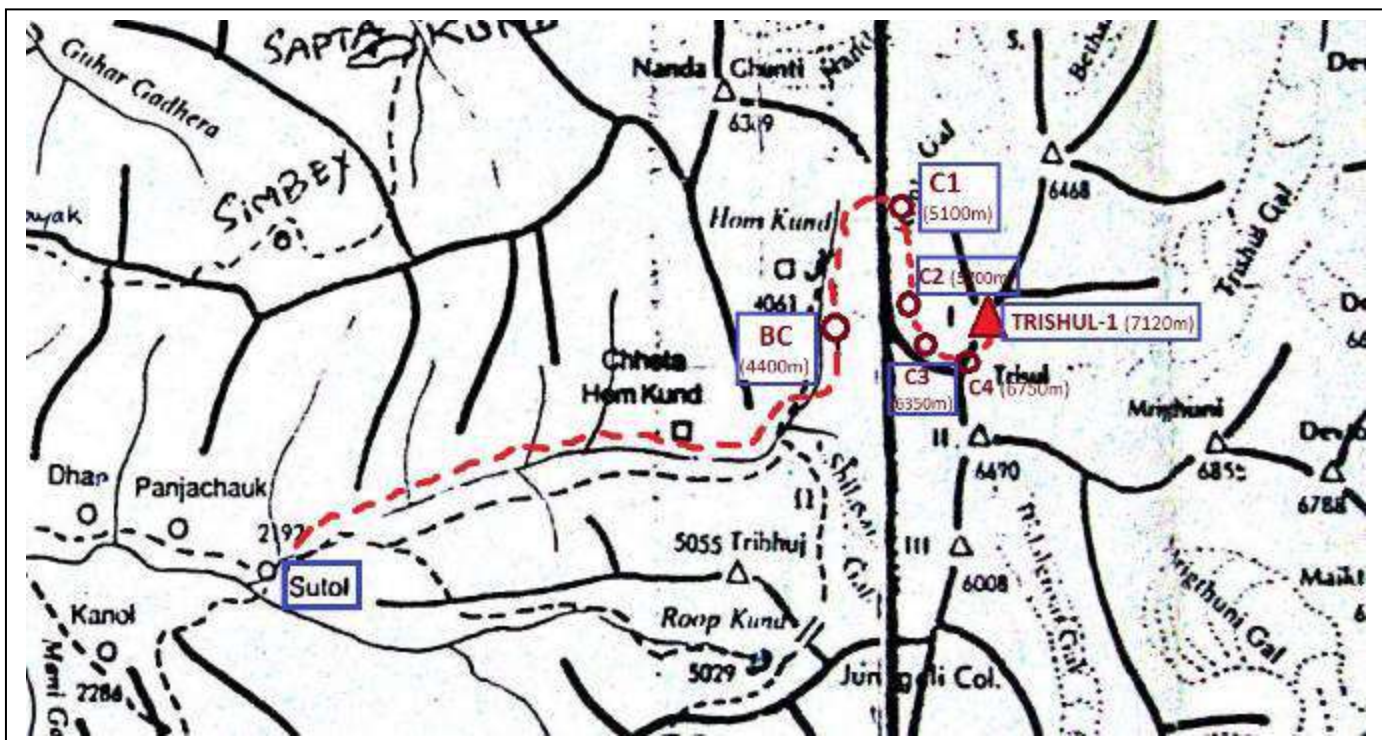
SAPTA KUND
Guhar Gadhera
Nanda Ghunti
6309
S.
Beth
Dev
Gal
C1
(5100m)
6468
SIMBEY
Hom Kund
C2 (5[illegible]00m)
Trishul Gal
4061
BC
(4400m)
TRISHUL-1 (7120m)
De
Chheta Hom Kund
C3
(6350m)
C4 (6750m)
Trisul
Mrighuni
II.
6470
6855
6788
Dhap
Panjachauk
2192
Sutol
5055 Trihhuj
Shilasamudra Gal
III
6008
Maiktoli
Mrigthuni Gal
Kanol
Roop Kund
5029
Junargali Col.
2286